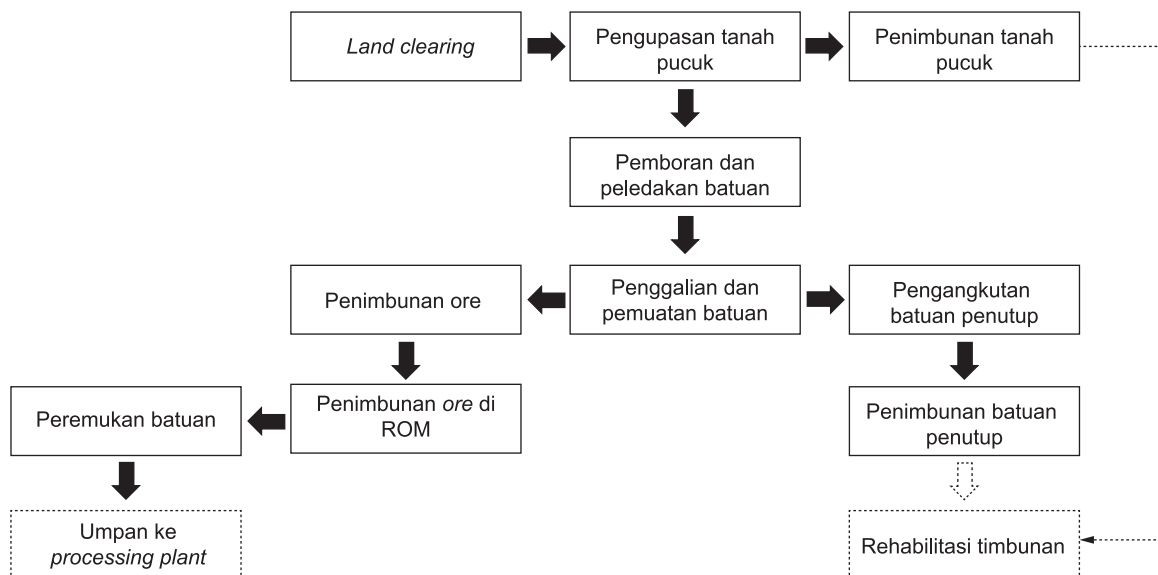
Land clearing

Pengupasan tanah pucuk

Penimbunan tanah pucuk

Pemboran dan peledakan batuan

Penimbunan ore

Penggalian dan pemuatan batuan

Pengangkutan batuan penutup

Peremukan batuan

Penimbunan ore di ROM

Penimbunan batuan penutup

Umpan ke processing plant

Rehabilitasi timbunan